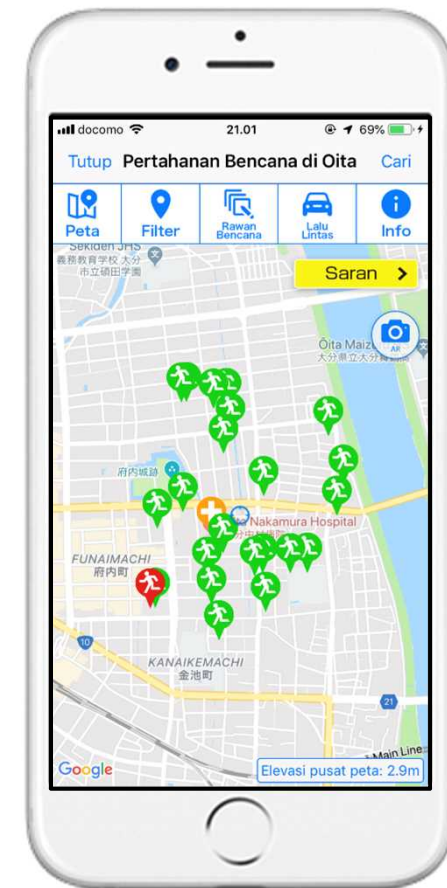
docomo 21.01 69%

Tutup Pertahanan Bencana di Oita Cari

Peta
Filter
Rawan Bencana
Lalu Lintas
Info

Sekiden JHS
義務教育学校 大分
市立碩田学園

Saran >

Oita Maiz
大分県立大分

AR

府内城跡

Nakamura Hospital

FUNAIMACHI
府内町

KANAIKEMACHI
金池町

21

Main Line

Google

Elevasi pusat peta: 2.9m